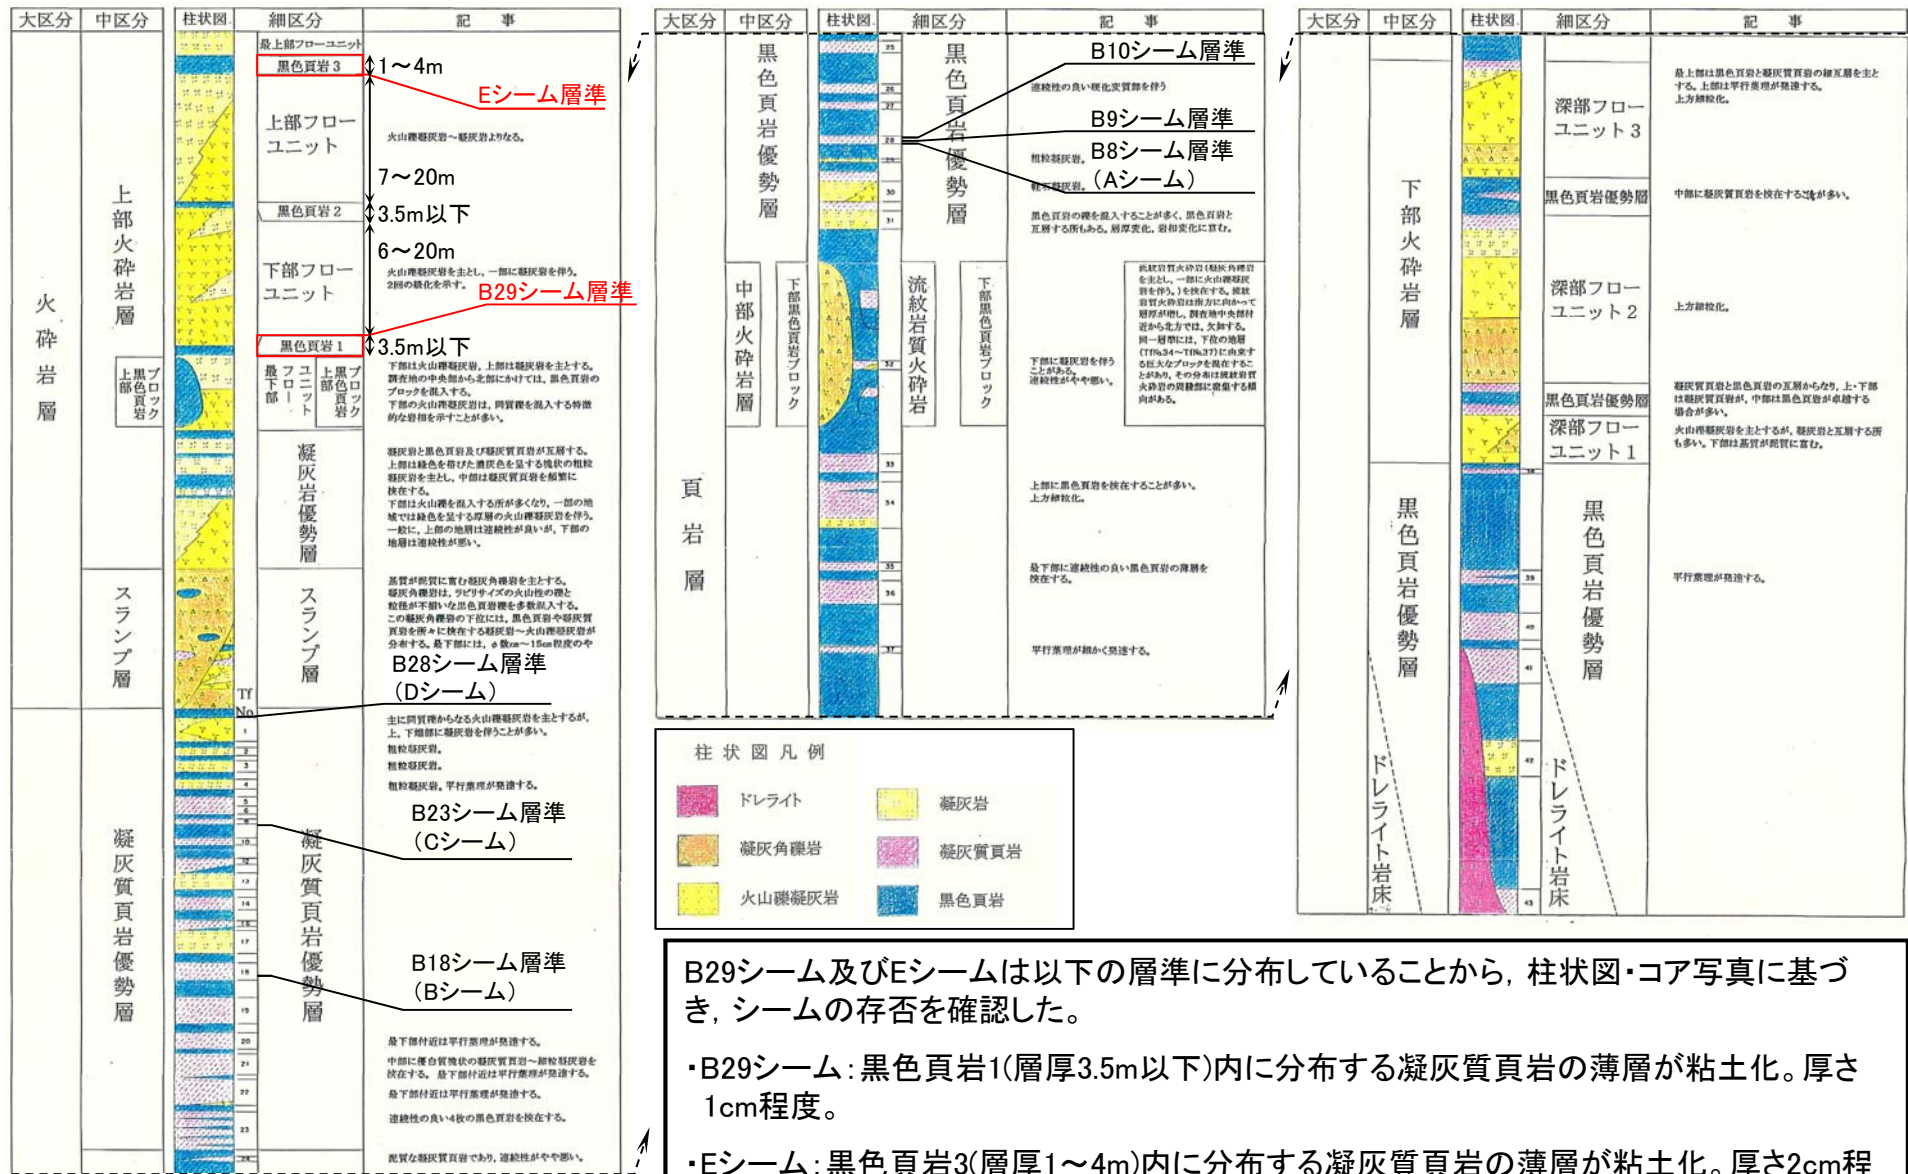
| 大区分 | 中区分 | 柱状図 | 細区分 | 記　事 |
|---|---|---|---|---|

最上部フローユニット
黒色頁岩3
1〜4m
Eシーム層準
上部フローユニット
火山礫凝灰岩〜凝灰岩よりなる。
7〜20m
黒色頁岩2
3.5m以下
6〜20m
下部フローユニット
火山礫凝灰岩を主とし、一部に凝灰岩を伴う。2回の級化を示す。
B29シーム層準
黒色頁岩1
3.5m以下
火砕岩層
上部火砕岩層
上部黒色頁岩ブロック
最下部フローユニット
上部黒色頁岩ブロック
下部は火山礫凝灰岩、上部は凝灰岩を主とする。調査地の中央部から北部にかけては、黒色頁岩のブロックを混入する。下部の火山礫凝灰岩は、同質礫を混入する特徴的な岩相を示すことが多い。
凝灰岩優勢層
凝灰岩と黒色頁岩及び凝灰質頁岩が互層する。上部は緑色を帯びた濃灰色を呈する塊状の粗粒凝灰岩を主とし、中部は凝灰質頁岩を頻繁に挟在する。下部は凝灰岩を混入する所が多くなり、一部の地域では緑色を呈する厚層の火山礫凝灰岩を伴う。一般に、上部の地層は連続性が良いが、下部の地層は連続性が悪い。
スランプ層
スランプ層
基質が泥質に富む凝灰角礫岩を主とする。凝灰角礫岩は、ラピリサイズの火山性の礫と粒径が不揃いな黒色頁岩礫を多数混入する。この凝灰角礫岩の下位には、黒色頁岩や凝灰質頁岩を所々に挟在する凝灰岩〜火山礫凝灰岩が分布する。最下部には、φ数cm〜15cm程度の
B28シーム層準
（Dシーム）
Tf No.
凝灰質頁岩優勢層
凝灰質頁岩優勢層
主に同質礫からなる火山礫凝灰岩を主とするが、上、下端部に凝灰岩を伴うことが多い。
粗粒凝灰岩。
粗粒凝灰岩。
粗粒凝灰岩。平行葉理が発達する。
B23シーム層準
（Cシーム）
B18シーム層準
（Bシーム）
最下部付近は平行葉理が発達する。
中部に優白質塊状の凝灰質頁岩〜細粒凝灰岩を挟在する。最下部付近は平行葉理が発達する。
最下部付近は平行葉理が発達する。
連続性の良い4枚の黒色頁岩を挟在する。
泥質な凝灰質頁岩であり、連続性がやや悪い。
1 2 3 5 6 10 11 12 14 17 18 19 20 21 22 23 24

| 大区分 | 中区分 | 柱状図 | 細区分 | 記　事 |
|---|---|---|---|---|

頁岩層
黒色頁岩優勢層
中部火砕岩層
下部黒色頁岩ブロック
黒色頁岩優勢層
流紋岩質火砕岩
下部黒色頁岩ブロック
B10シーム層準
連続性の良い珪化変質部を伴う
B9シーム層準
粗粒凝灰岩。B8シーム層準
粗粒凝灰岩。（Aシーム）
黒色頁岩の礫を混入することが多く、黒色頁岩と互層する所もある。層厚変化、岩相変化に富む。
流紋岩質火砕岩(凝灰角礫岩を主とし、一部に火山礫凝灰岩を伴う。)を挟在する。流紋岩質火砕岩は南方に向かって層厚が増し、調査地中央部付近から北方では、欠如する。同一層準には、下位の地層(Tf No.34〜Tf No.37)に由来する巨大なブロックを混在することがあり、その分布は流紋岩質火砕岩の両翼部に偏重する傾向がある。
下部に凝灰岩を伴うことがある。連続性がやや悪い。
上部に黒色頁岩を挟在することが多い。上方細粒化。
最下部に連続性の良い黒色頁岩の薄層を挟在する。
平行葉理が細かく発達する。
25 26 27 28 29 30 31 32 33 34 35 36 37

柱状図凡例
ドレライト
凝灰岩
凝灰角礫岩
凝灰質頁岩
火山礫凝灰岩
黒色頁岩

| 大区分 | 中区分 | 柱状図 | 細区分 | 記　事 |
|---|---|---|---|---|

下部火砕岩層
深部フローユニット3
最上部は黒色頁岩と凝灰質頁岩の細互層を主とする。上部は平行葉理が発達する。上方細粒化。
黒色頁岩優勢層
中部に凝灰質頁岩を挟在することが多い。
深部フローユニット2
上方細粒化。
黒色頁岩優勢層
凝灰質頁岩と黒色頁岩の互層からなり、上・下部は凝灰質頁岩が、中部は黒色頁岩が卓越する場合が多い。
深部フローユニット1
火山礫凝灰岩を主とするが、凝灰岩と互層する所も多い。下部は基質が泥質に富む。
黒色頁岩優勢層
黒色頁岩優勢層
平行葉理が発達する。
ドレライト岩床
ドレライト岩床
38 39 40 41 42 43

B29シーム及びEシームは以下の層準に分布していることから，柱状図･コア写真に基づき，シームの存否を確認した。

・B29シーム：黒色頁岩1(層厚3.5m以下)内に分布する凝灰質頁岩の薄層が粘土化。厚さ1cm程度。

・Eシーム：黒色頁岩3(層厚1〜4m)内に分布する凝灰質頁岩の薄層が粘土化。厚さ2cm程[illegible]